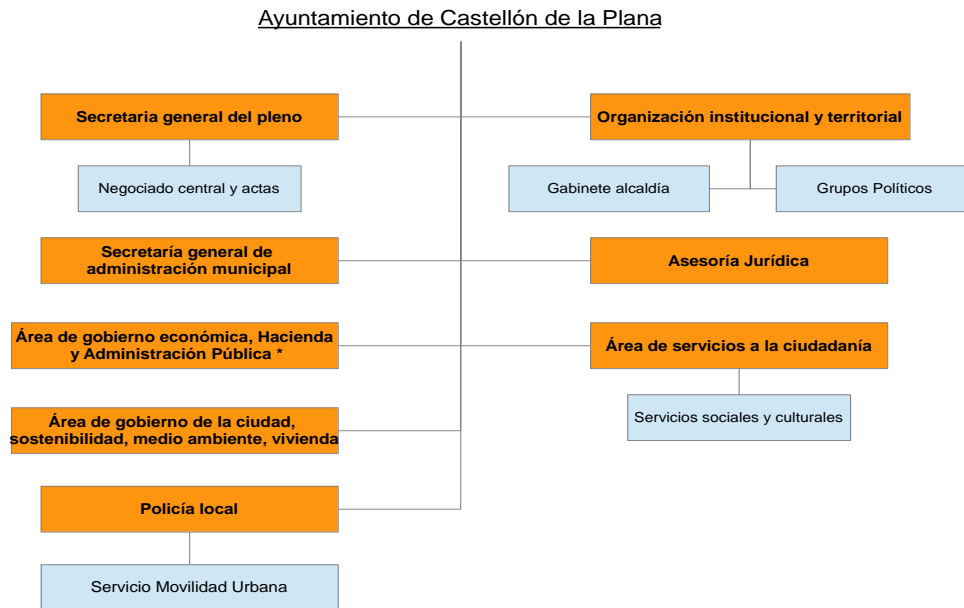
Ayuntamiento de Castellón de la Plana

Secretaria general del pleno

Negociado central y actas

Organización institucional y territorial

Gabinete alcaldía

Grupos Políticos

Secretaría general de administración municipal

Asesoría Jurídica

Área de gobierno económica, Hacienda y Administración Pública *

Área de servicios a la ciudadanía

Servicios sociales y culturales

Área de gobierno de la ciudad, sostenibilidad, medio ambiente, vivienda

Policía local

Servicio Movilidad Urbana